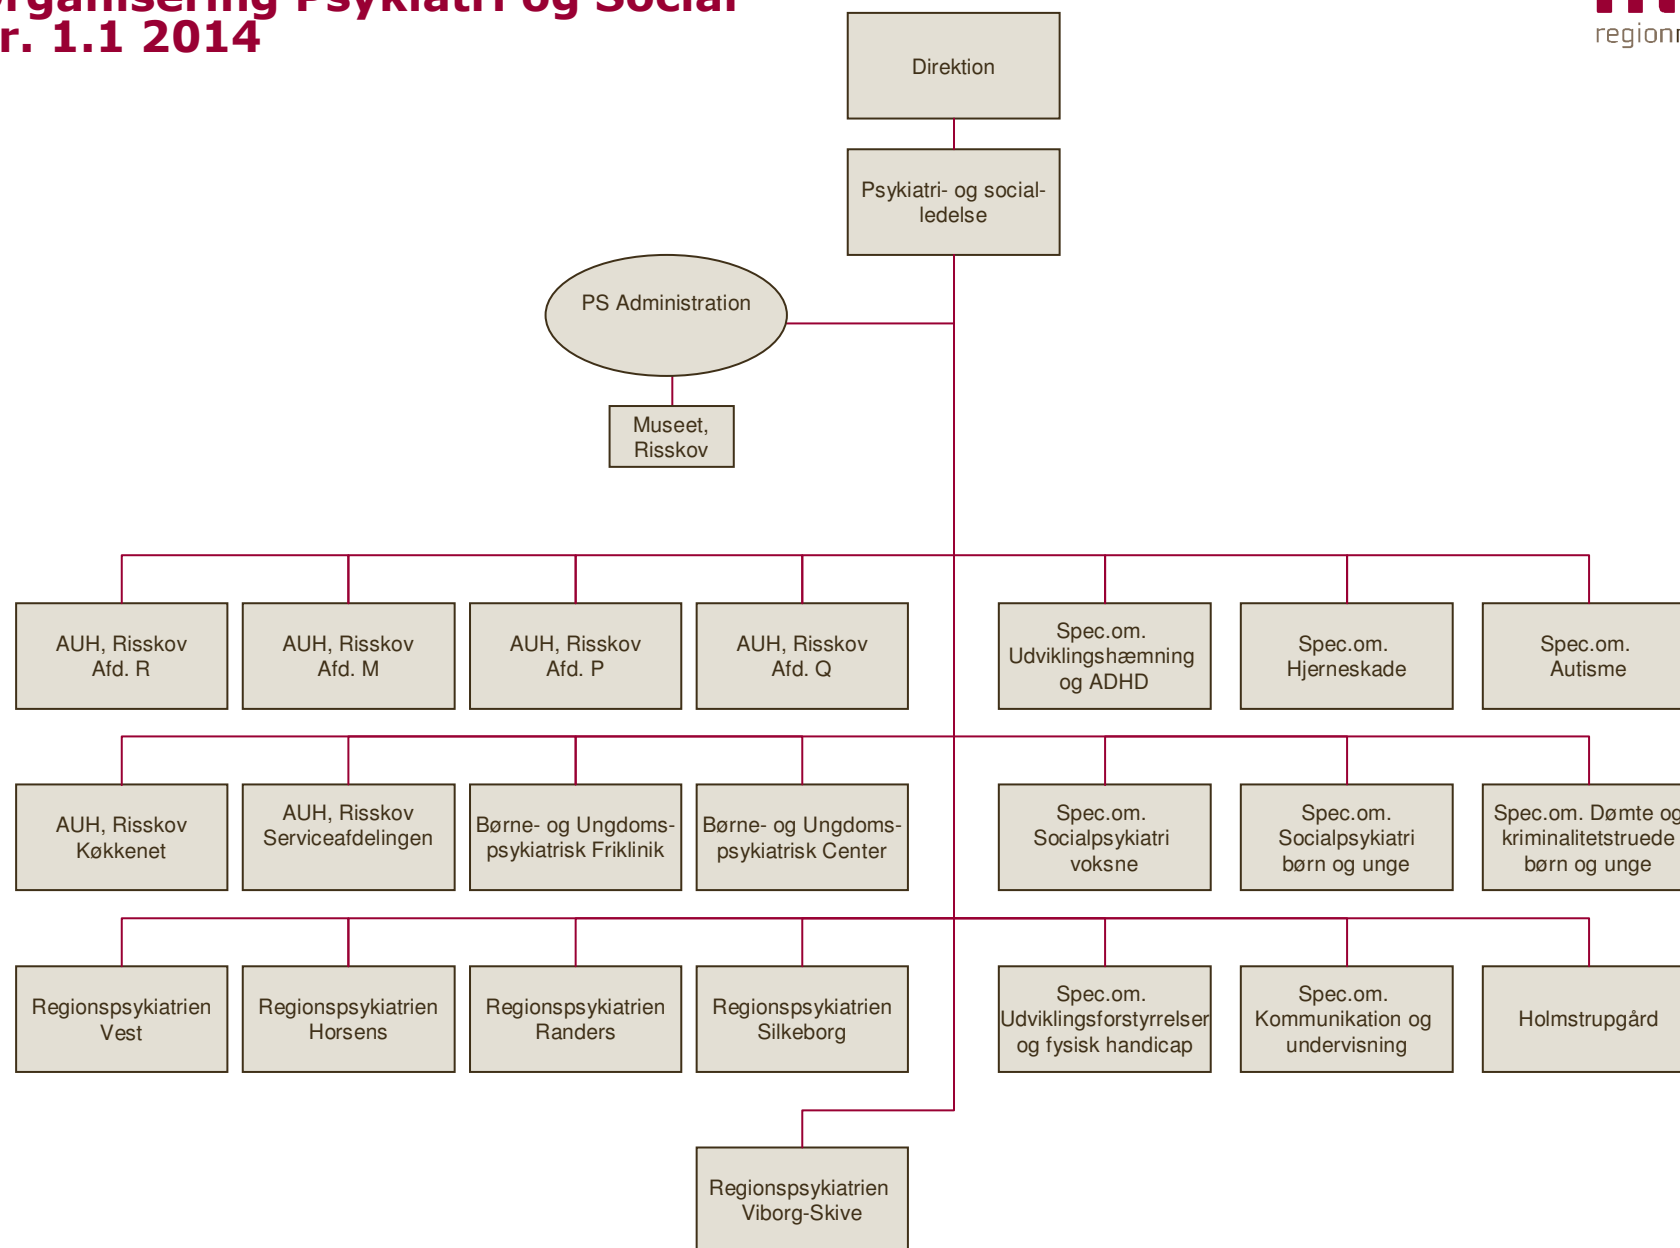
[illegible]rganisering Psykiatri og Social
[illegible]r. 1.1 2014

region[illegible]

Direktion

Psykiatri- og socialledelse

PS Administration

Museet, Risskov

AUH, Risskov Afd. R

AUH, Risskov Afd. M

AUH, Risskov Afd. P

AUH, Risskov Afd. Q

Spec.om. Udviklingshæmning og ADHD

Spec.om. Hjerneskade

Spec.om. Autisme

AUH, Risskov Køkkenet

AUH, Risskov Serviceafdelingen

Børne- og Ungdomspsykiatrisk Friklinik

Børne- og Ungdomspsykiatrisk Center

Spec.om. Socialpsykiatri voksne

Spec.om. Socialpsykiatri børn og unge

Spec.om. Dømte og kriminalitetstruede børn og unge

Regionspsykiatrien Vest

Regionspsykiatrien Horsens

Regionspsykiatrien Randers

Regionspsykiatrien Silkeborg

Spec.om. Udviklingsforstyrrelser og fysisk handicap

Spec.om. Kommunikation og undervisning

Holmstrupgård

Regionspsykiatrien Viborg-Skive